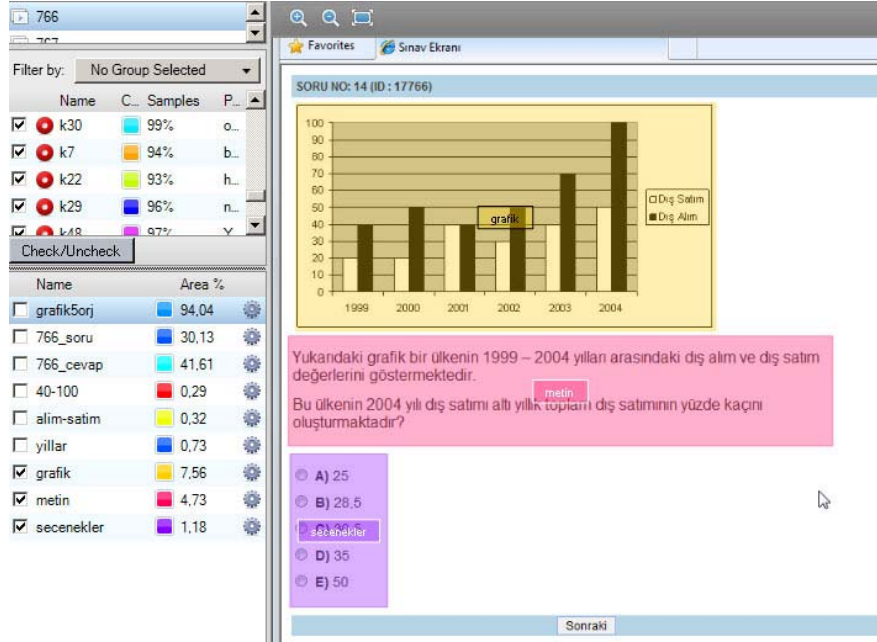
766
767

Filter by: No Group Selected

| | Name | C... | Samples | P... |
|---|---|---|---|---|
| ☑ | k30 | | 99% | o... |
| ☑ | k7 | | 94% | b... |
| ☑ | k22 | | 93% | h... |
| ☑ | k29 | | 96% | n... |
| ☑ | k48 | | 97% | Y... |

Check/Uncheck

| | Name | Area % |
|---|---|---|
| ☐ | grafik5orj | 94,04 |
| ☐ | 766_soru | 30,13 |
| ☐ | 766_cevap | 41,61 |
| ☐ | 40-100 | 0,29 |
| ☐ | alim-satim | 0,32 |
| ☐ | yillar | 0,73 |
| ☑ | grafik | 7,56 |
| ☑ | metin | 4,73 |
| ☑ | secenekler | 1,18 |

Favorites
Sınav Ekranı

SORU NO: 14 (ID : 17766)

100
90
80
70
60
50
40
30
20
10
0
1999 2000 2001 2002 2003 2004
grafik
□Dış Satım
■Dış Alım

Yukarıdaki grafik bir ülkenin 1999 – 2004 yılları arasındaki dış alım ve dış satım değerlerini göstermektedir.

metin

Bu ülkenin 2004 yılı dış satımı altı yıllık toplam dış satımının yüzde kaçını oluşturmaktadır?

A) 25
B) 28,5
C) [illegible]
secenekler
D) 35
E) 50

Sonraki